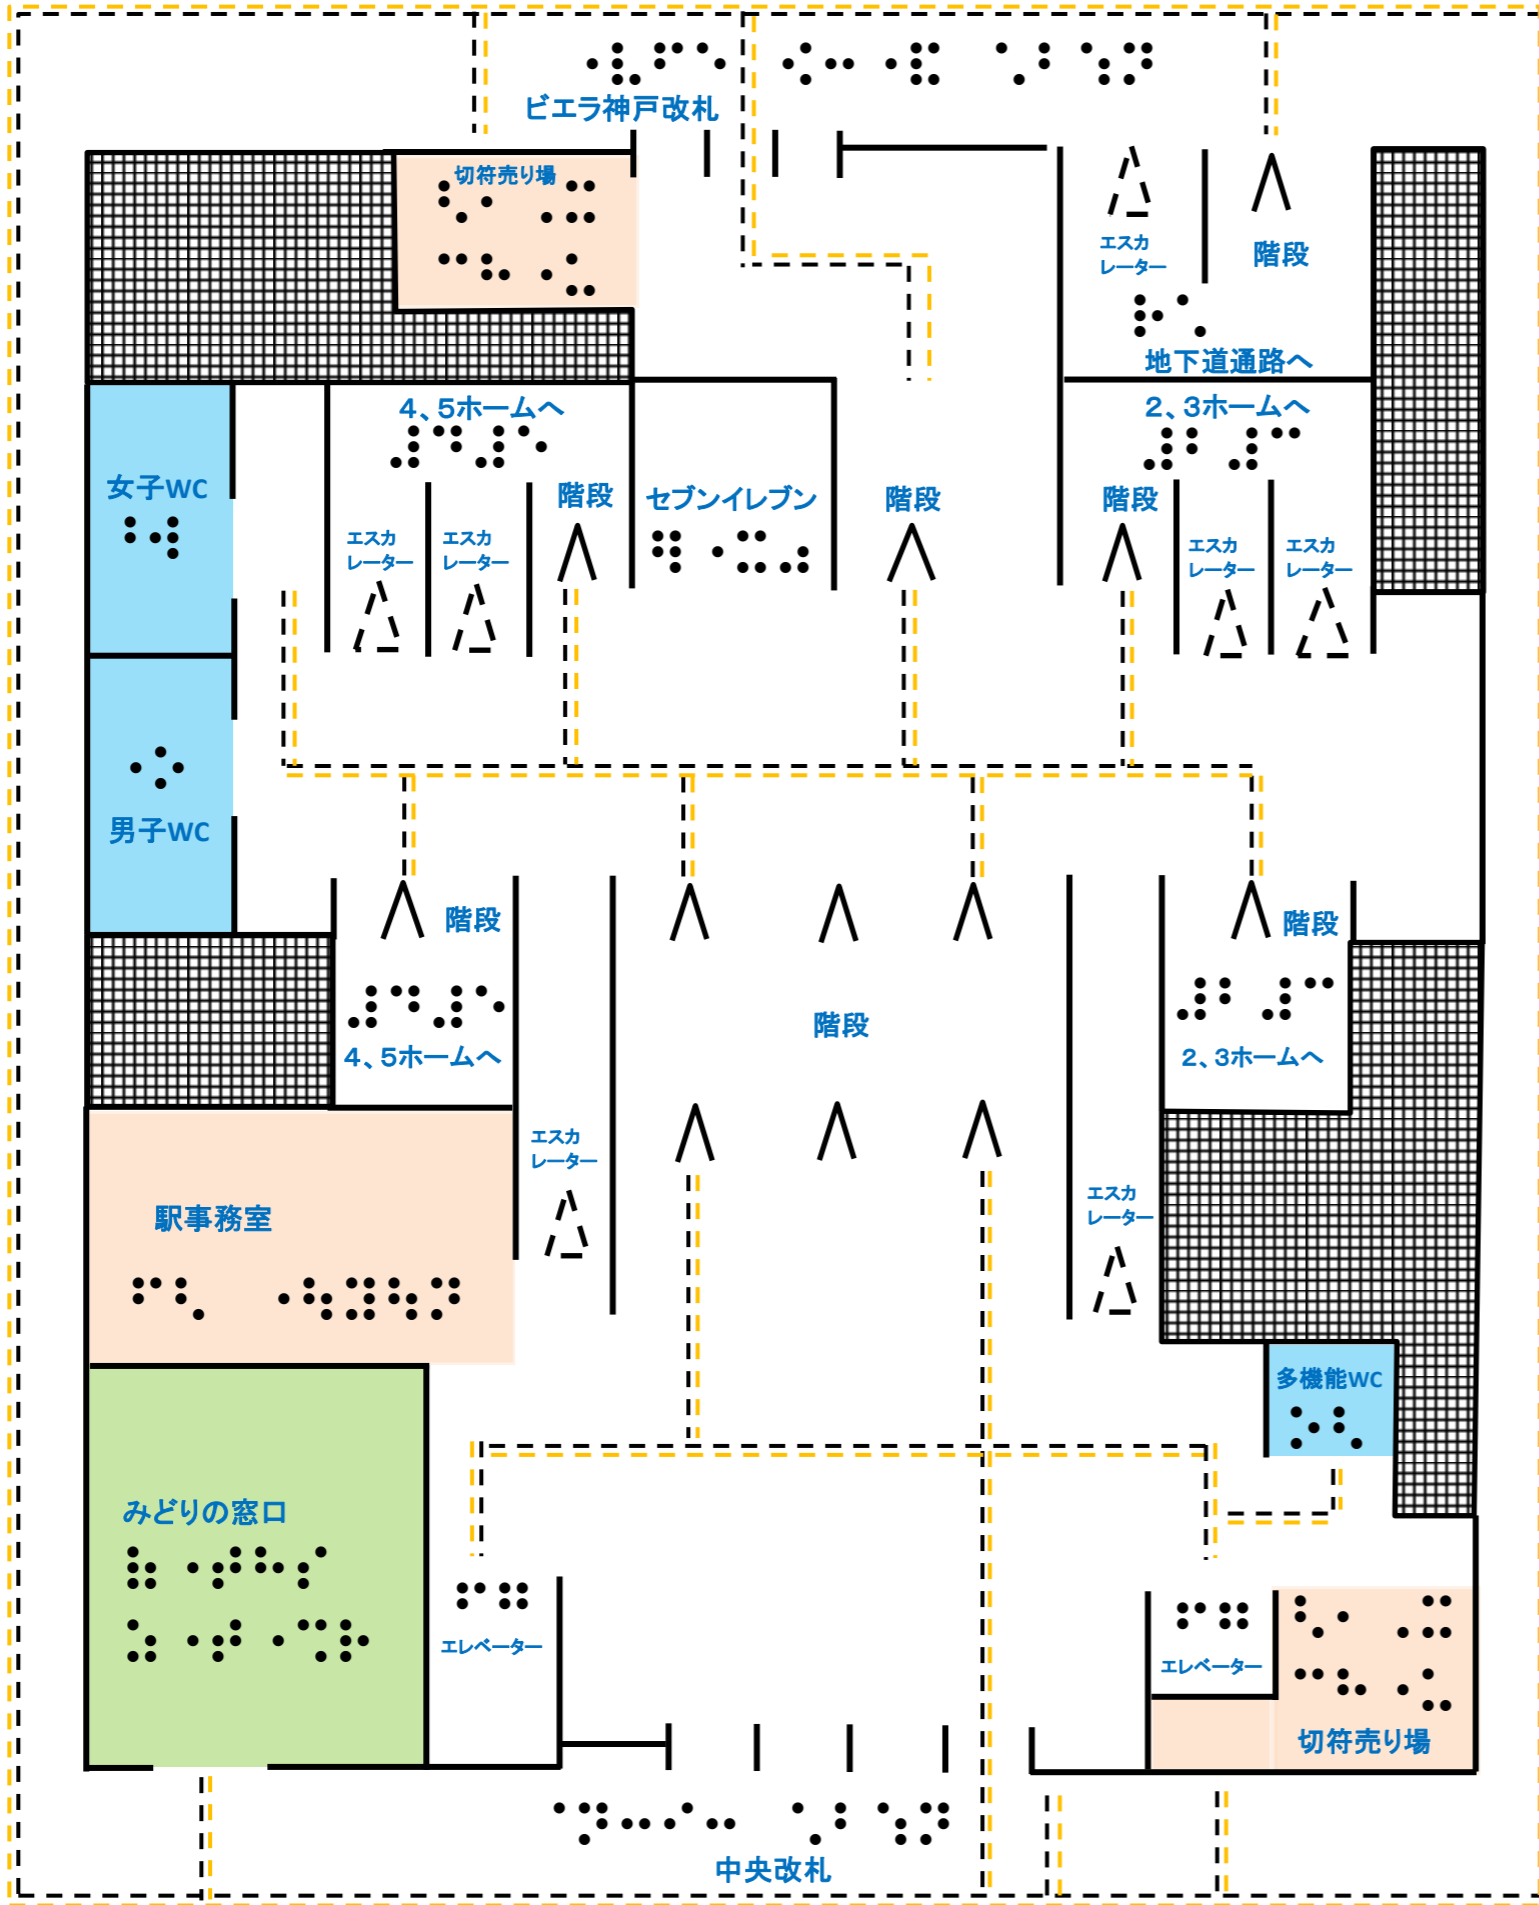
ビエラ神戸改札

切符売り場

エスカレーター

階段

地下道通路へ

4、5ホームへ

2、3ホームへ

女子WC

階段

セブンイレブン

階段

階段

エスカレーター

エスカレーター

エスカレーター

エスカレーター

男子WC

階段

階段

4、5ホームへ

階段

2、3ホームへ

エスカレーター

駅事務室

エスカレーター

多機能WC

みどりの窓口

エレベーター

エレベーター

切符売り場

中央改札